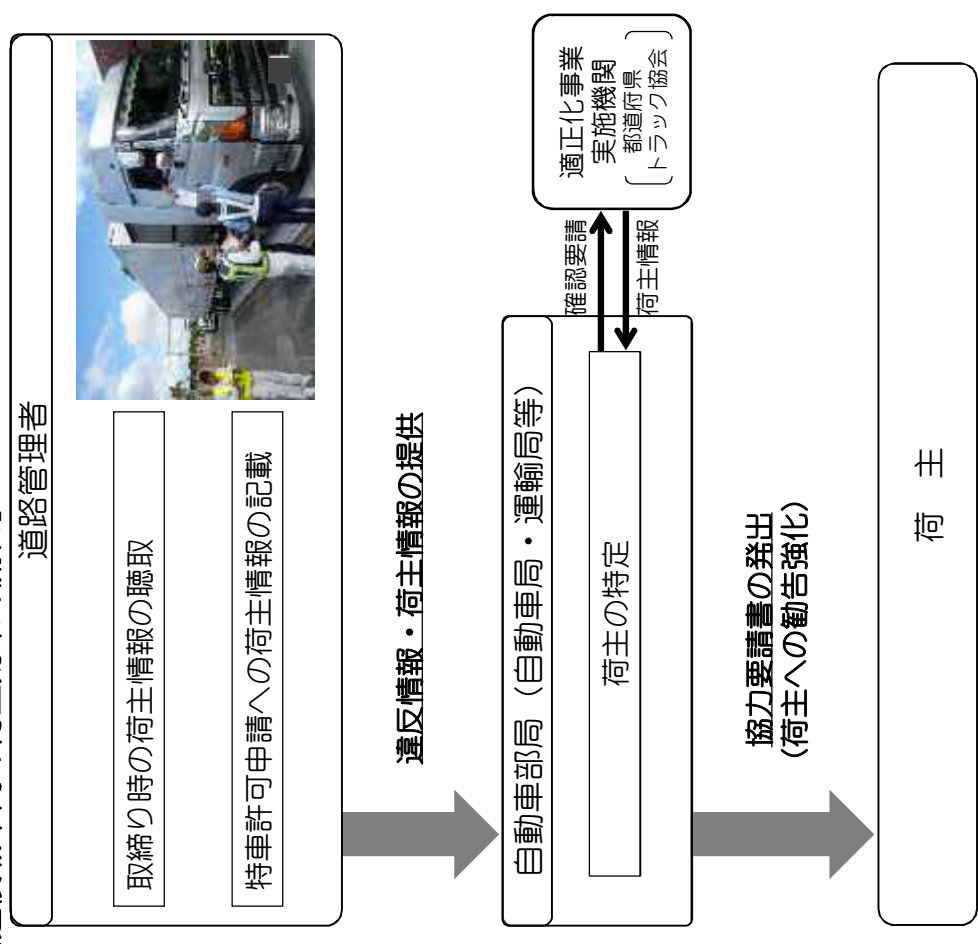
道路管理者

取締り時の荷主情報の聴取

特車許可申請への荷主情報の記載

違反情報・荷主情報の提供

自動車部局（自動車局・運輸局等）

荷主の特定

確認要請

荷主情報

適正化事業実施機関
〔都道府県トラック協会〕

協力要請書の発出
（荷主への勧告強化）

荷　主